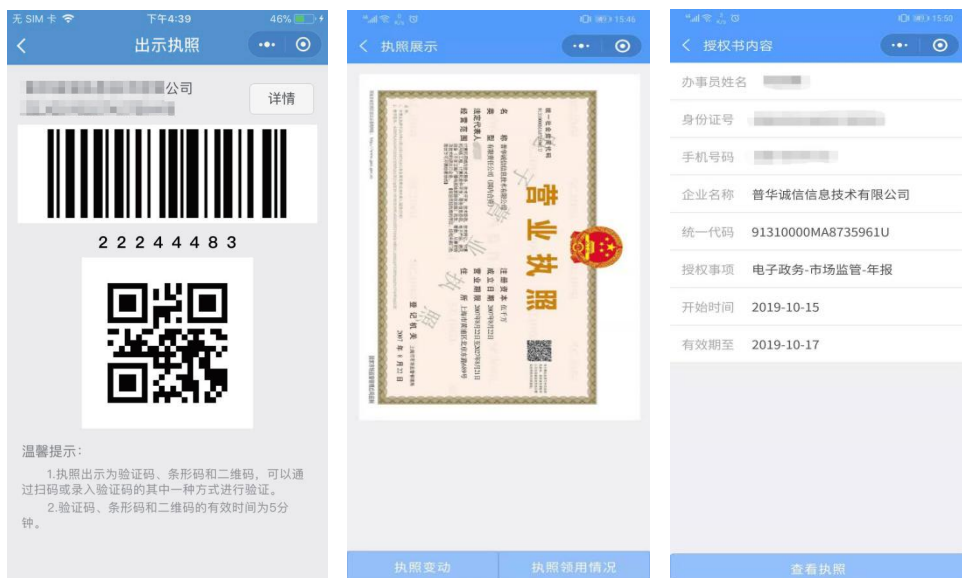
无 SIM 卡 下午4:39 46%

出示执照

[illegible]公司
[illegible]

详情

22244483

温馨提示:

1.执照出示为验证码、条形码和二维码，可以通过扫码或录入验证码的其中一种方式进行验证。

2.验证码、条形码和二维码的有效时间为5分钟。

15:46

执照展示

营业执照

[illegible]

执照变动

执照领用情况

15:50

授权书内容

| | |
|---|---|
| 办事员姓名 | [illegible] |
| 身份证号 | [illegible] |
| 手机号码 | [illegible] |
| 企业名称 | 普华诚信信息技术有限公司 |
| 统一代码 | 91310000MA8735961U |
| 授权事项 | 电子政务-市场监管-年报 |
| 开始时间 | 2019-10-15 |
| 有效期至 | 2019-10-17 |

查看执照